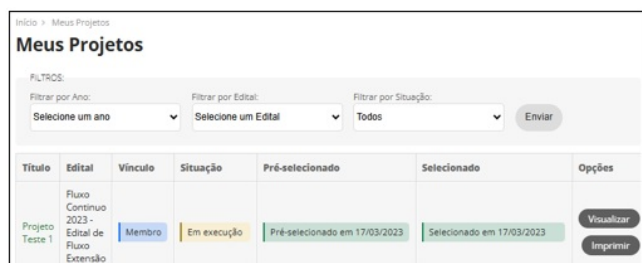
Início > Meus Projetos

Meus Projetos

FILTROS:

Filtrar por Ano: Selecione um ano

Filtrar por Edital: Selecione um Edital

Filtrar por Situação: Todos

Enviar

| Título | Edital | Vínculo | Situação | Pré-selecionado | Selecionado | Opções |
|---|---|---|---|---|---|---|
| Projeto Teste 1 | Fluxo Continuo 2023 - Edital de Fluxo Extensão | Membro | Em execução | Pré-selecionado em 17/03/2023 | Selecionado em 17/03/2023 | Visualizar Imprimir |